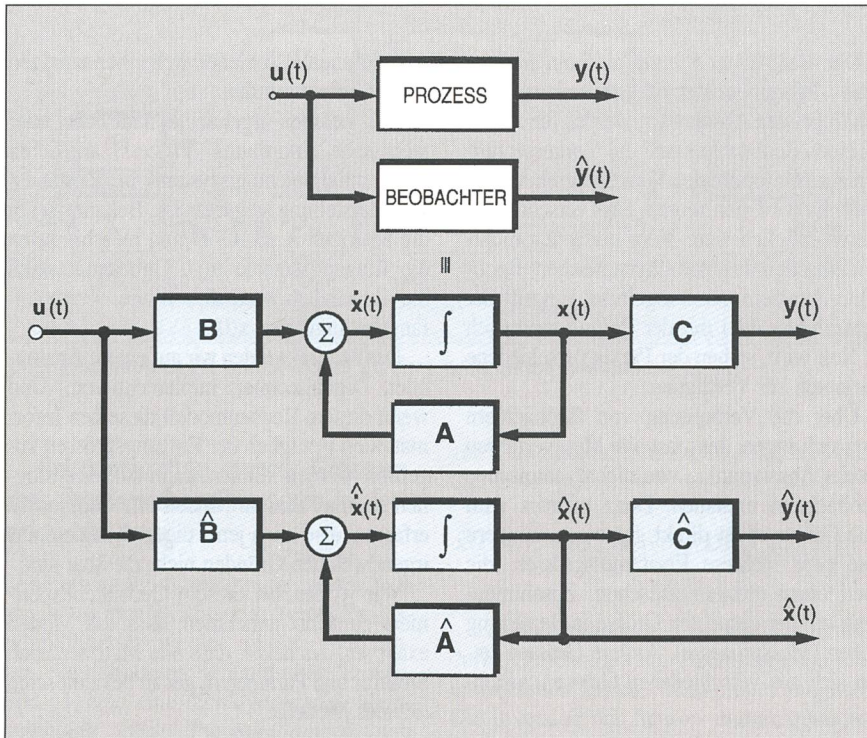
$\mathbf{u}(t)$

PROZESS

$\mathbf{y}(t)$

BEOBACHTER

$\hat{\mathbf{y}}(t)$

$\equiv$

$\mathbf{u}(t)$

$\mathbf{B}$

$\Sigma$

$\dot{\mathbf{x}}(t)$

$\int$

$\mathbf{x}(t)$

$\mathbf{C}$

$\mathbf{y}(t)$

$\mathbf{A}$

$\hat{\mathbf{B}}$

$\Sigma$

$\dot{\hat{\mathbf{x}}}(t)$

$\int$

$\hat{\mathbf{x}}(t)$

$\hat{\mathbf{C}}$

$\hat{\mathbf{y}}(t)$

$\hat{\mathbf{A}}$

$\hat{\mathbf{x}}(t)$